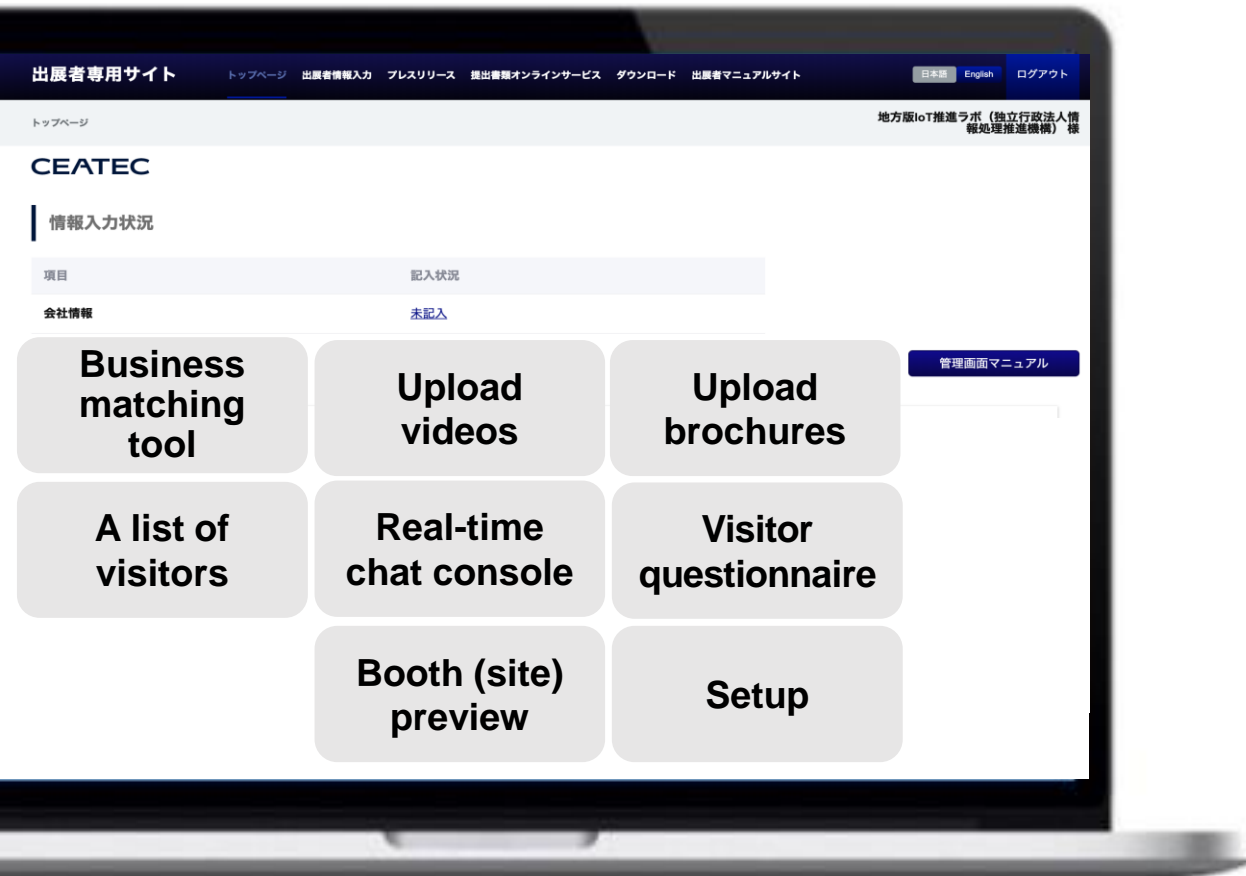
出展者専用サイト トップページ 出展者情報入力 プレスリリース 提出書類オンラインサービス ダウンロード 出展者マニュアルサイト 日本語 English ログアウト

トップページ

地方版IoT推進ラボ（独立行政法人情報処理推進機構）様

CEATEC

情報入力状況

| 項目 | 記入状況 |
|---|---|
| 会社情報 | 未記入 |

管理画面マニュアル

Business matching tool

Upload videos

Upload brochures

A list of visitors

Real-time chat console

Visitor questionnaire

Booth (site) preview

Setup